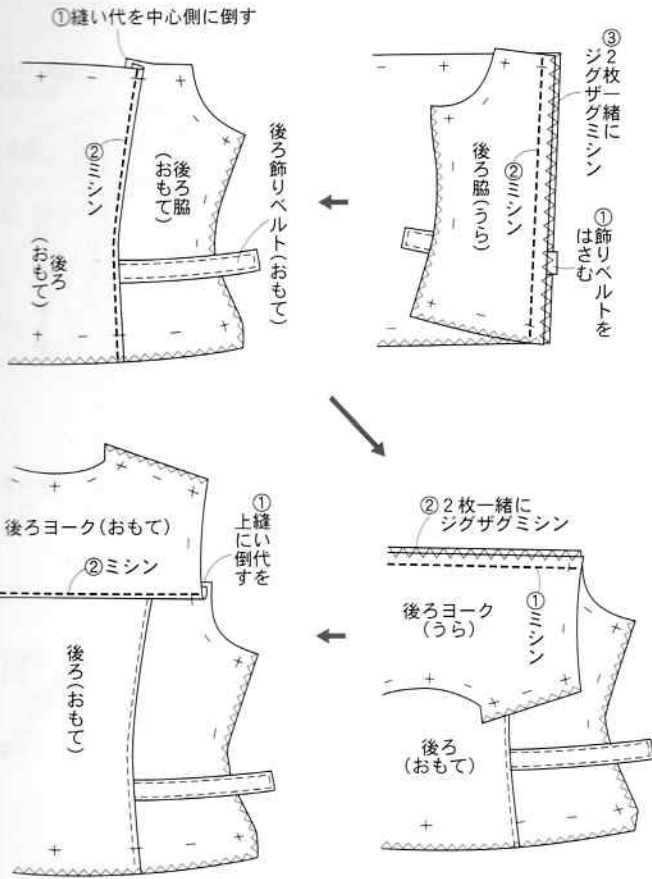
③2枚一緒にジグザグミシン

後ろ脇(うら)

②ミシン

①飾りベルトをはさむ

①縫い代を中心側に倒す

②ミシン

後ろ脇(おもて)

後ろ飾りベルト(おもて)

後ろ(おもて)

②2枚一緒にジグザグミシン

後ろヨーク(うら)

①ミシン

後ろ(おもて)

後ろヨーク(おもて)

②ミシン

①縫い代を上に倒す

後ろ(おもて)